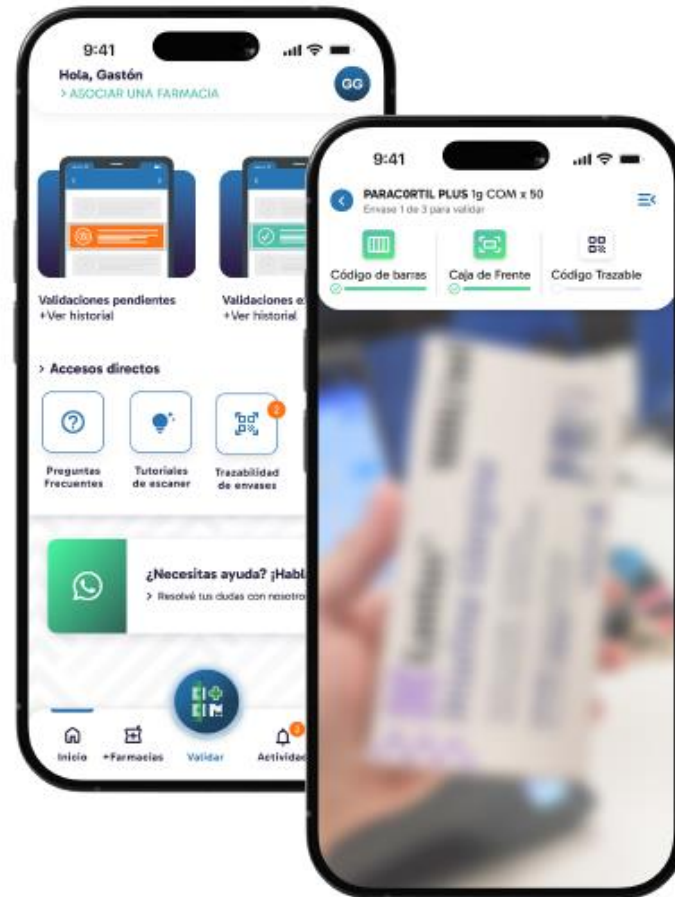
9:41

Hola, Gastón
> ASOCIAR UNA FARMACIA

GG

Validaciones pendientes
+Ver historial

Validaciones e
+Ver historial

> Accesos directos

Preguntas Frecuentes

Tutoriales de escaner

2
Trazabilidad de envases

¿Necesitas ayuda? ¡Habl
> Resolvé tus dudas con nosotro

Inicio

+Farmacias

Validar

Actividad

9:41

PARACORTIL PLUS 1g COM x 50
Envase 1 de 3 para validar

Código de barras

Caja de Frente

Código Trazable